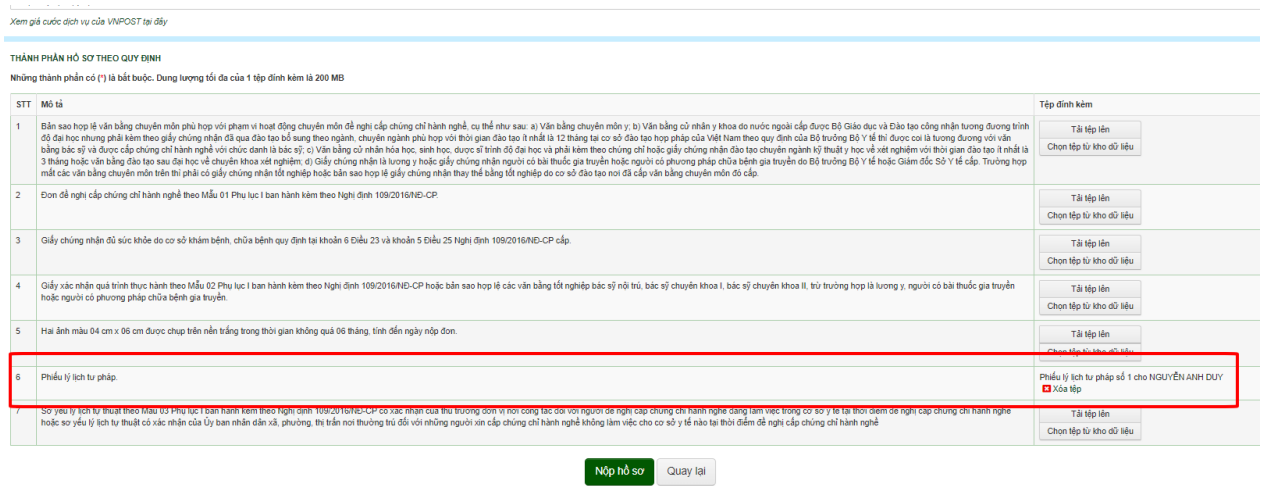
Xem giá cước dịch vụ của VNPOST tại đây

THÀNH PHẦN HỒ SƠ THEO QUY ĐỊNH

Những thành phần có (*) là bắt buộc. Dung lượng tối đa của 1 tệp đính kèm là 200 MB

| STT | Mô tả | Tệp đính kèm |
|---|---|---|
| 1 | Bản sao hợp lệ văn bằng chuyên môn phù hợp với phạm vi hoạt động chuyên môn đề nghị cấp chứng chỉ hành nghề, cụ thể như sau: a) Văn bằng chuyên môn y; b) Văn bằng cử nhân y khoa do nước ngoài cấp được Bộ Giáo dục và Đào tạo công nhận tương đương trình độ đại học nhưng phải kèm theo giấy chứng nhận đã qua đào tạo bổ sung theo ngành, chuyên ngành phù hợp với thời gian đào tạo ít nhất là 12 tháng tại cơ sở đào tạo hợp pháp của Việt Nam theo quy định của Bộ trưởng Bộ Y tế thì được coi là tương đương với văn bằng bác sỹ và được cấp chứng chỉ hành nghề với chức danh là bác sỹ; c) Văn bằng cử nhân hóa học, sinh học, dược sĩ trình độ đại học và phải kèm theo chứng chỉ hoặc giấy chứng nhận đào tạo chuyên ngành kỹ thuật y học về xét nghiệm với thời gian đào tạo ít nhất là 3 tháng hoặc văn bằng đào tạo sau đại học về chuyên khoa xét nghiệm; d) Giấy chứng nhận là lương y hoặc giấy chứng nhận người có bài thuốc gia truyền hoặc người có phương pháp chữa bệnh gia truyền do Bộ trưởng Bộ Y tế hoặc Giám đốc Sở Y tế cấp. Trường hợp mất các văn bằng chuyên môn trên thì phải có giấy chứng nhận tốt nghiệp hoặc bản sao hợp lệ giấy chứng nhận thay thế bằng tốt nghiệp do cơ sở đào tạo nơi đã cấp văn bằng chuyên môn đó cấp. | Tải tệp lên<br>Chọn tệp từ kho dữ liệu |
| 2 | Đơn đề nghị cấp chứng chỉ hành nghề theo Mẫu 01 Phụ lục I ban hành kèm theo Nghị định 109/2016/NĐ-CP. | Tải tệp lên<br>Chọn tệp từ kho dữ liệu |
| 3 | Giấy chứng nhận đủ sức khỏe do cơ sở khám bệnh, chữa bệnh quy định tại khoản 6 Điều 23 và khoản 5 Điều 25 Nghị định 109/2016/NĐ-CP cấp. | Tải tệp lên<br>Chọn tệp từ kho dữ liệu |
| 4 | Giấy xác nhận quá trình thực hành theo Mẫu 02 Phụ lục I ban hành kèm theo Nghị định 109/2016/NĐ-CP hoặc bản sao hợp lệ các văn bằng tốt nghiệp bác sỹ nội trú, bác sỹ chuyên khoa I, bác sỹ chuyên khoa II, trừ trường hợp là lương y, người có bài thuốc gia truyền hoặc người có phương pháp chữa bệnh gia truyền. | Tải tệp lên<br>Chọn tệp từ kho dữ liệu |
| 5 | Hai ảnh màu 04 cm x 06 cm được chụp trên nền trắng trong thời gian không quá 06 tháng, tính đến ngày nộp đơn. | Tải tệp lên<br>Chọn tệp từ kho dữ liệu |
| 6 | Phiếu lý lịch tư pháp. | Phiếu lý lịch tư pháp số 1 cho NGUYỄN ANH DUY<br>Xóa tệp |
| 7 | Sơ yếu lý lịch tự thuật theo Mẫu 03 Phụ lục I ban hành kèm theo Nghị định 109/2016/NĐ-CP có xác nhận của thủ trưởng đơn vị nơi công tác đối với người đề nghị cấp chứng chỉ hành nghề đang làm việc trong cơ sở y tế tại thời điểm đề nghị cấp chứng chỉ hành nghề hoặc sơ yếu lý lịch tự thuật có xác nhận của Ủy ban nhân dân xã, phường, thị trấn nơi thường trú đối với những người xin cấp chứng chỉ hành nghề không làm việc cho cơ sở y tế nào tại thời điểm đề nghị cấp chứng chỉ hành nghề | Tải tệp lên<br>Chọn tệp từ kho dữ liệu |

Nộp hồ sơ
Quay lại